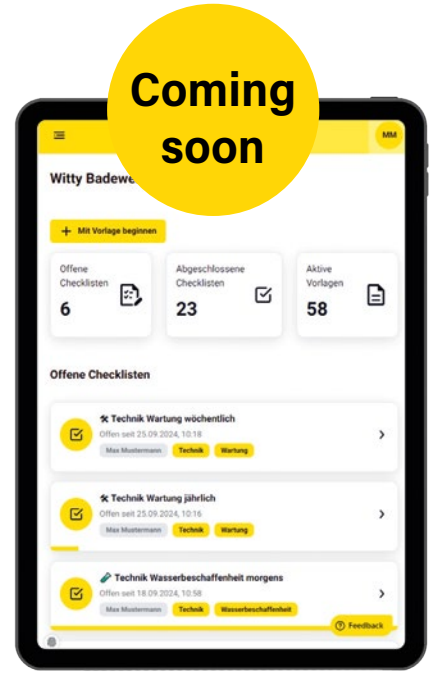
Coming soon

MM

Witty Badewe

+ Mit Vorlage beginnen

Offene Checklisten
6

Abgeschlossene Checklisten
23

Aktive Vorlagen
58

Offene Checklisten

Technik Wartung wöchentlich
Offen seit 25.09.2024, 10:18
Max Mustermann Technik Wartung

Technik Wartung jährlich
Offen seit 25.09.2024, 10:16
Max Mustermann Technik Wartung

Technik Wasserbeschaffenheit morgens
Offen seit 18.09.2024, 10:58
Max Mustermann Technik Wasserbeschaffenheit

Feedback